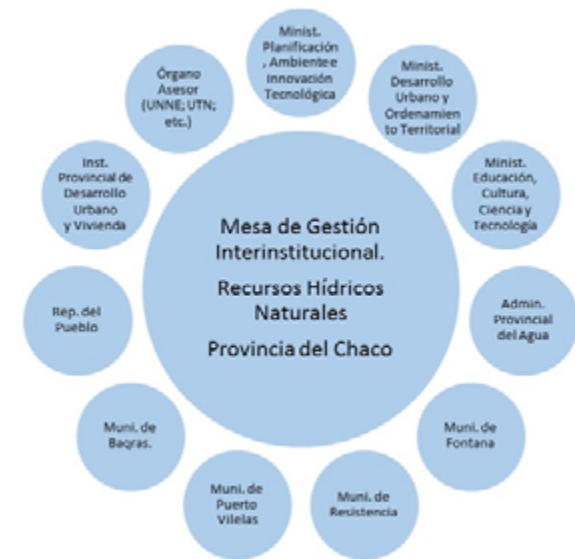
Mesa de Gestión Interinstitucional.
Recursos Hídricos Naturales
Provincia del Chaco

Minist. Planificación , Ambiente e Innovación Tecnológica

Minist. Desarrollo Urbano y Ordenamiento Territorial

Minist. Educación, Cultura, Ciencia y Tecnología

Admin. Provincial del Agua

Muni. de Fontana

Muni. de Resistencia

Muni. de Puerto Vilelas

Muni. de Baqras.

Rep. del Pueblo

Inst. Provincial de Desarrollo Urbano y Vivienda

Órgano Asesor (UNNE; UTN; etc.)